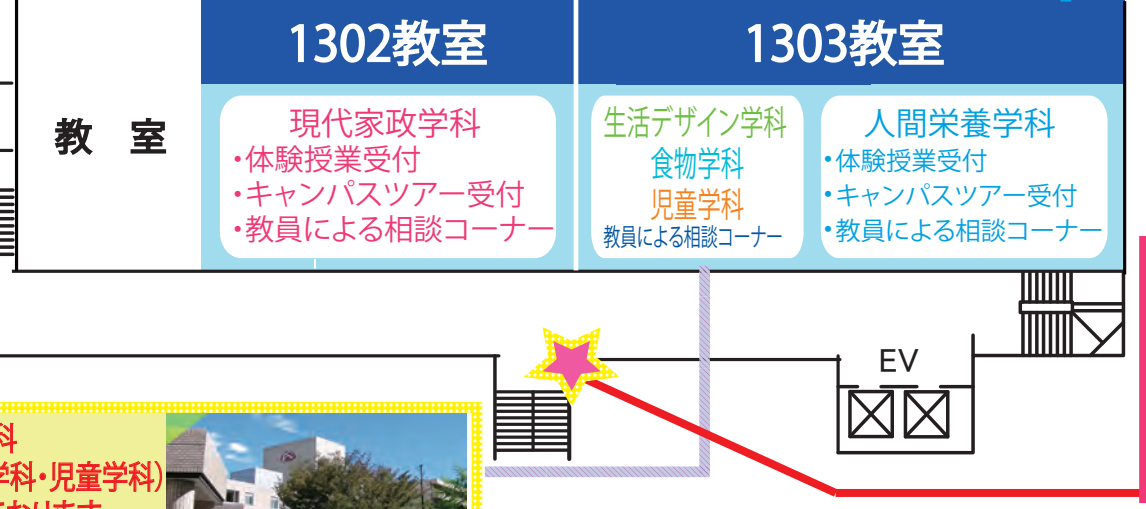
教　室

1302教室

現代家政学科
・体験授業受付
・キャンパスツアー受付
・教員による相談コーナー

1303教室

生活デザイン学科
食物学科
児童学科
教員による相談コーナー

人間栄養学科
・体験授業受付
・キャンパスツアー受付
・教員による相談コーナー

EV

科
学科・児童学科)
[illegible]